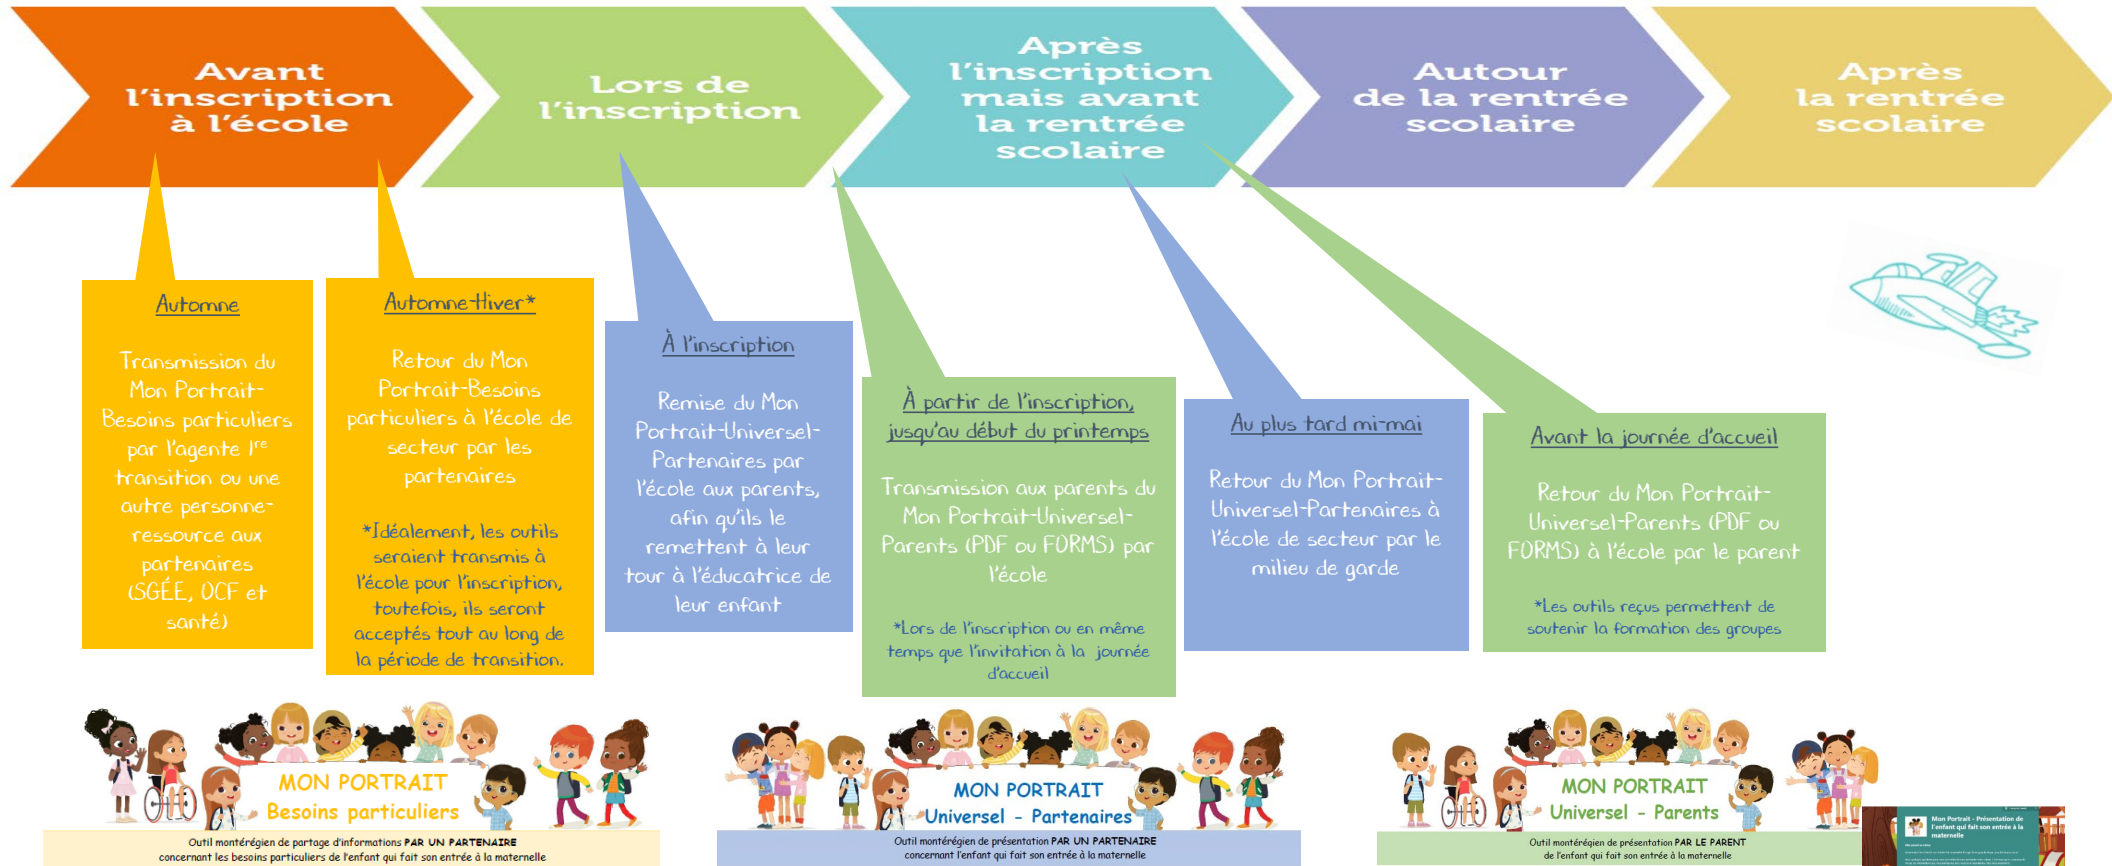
Avant l'inscription à l'école

Lors de l'inscription

Après l'inscription mais avant la rentrée scolaire

Autour de la rentrée scolaire

Après la rentrée scolaire

Automne

Transmission du Mon Portrait-Besoins particuliers par l'agente $1^{re}$ transition ou une autre personne-ressource aux partenaires (SGÉE, OCF et santé)

Automne-Hiver*

Retour du Mon Portrait-Besoins particuliers à l'école de secteur par les partenaires

*Idéalement, les outils seraient transmis à l'école pour l'inscription, toutefois, ils seront acceptés tout au long de la période de transition.

À l'inscription

Remise du Mon Portrait-Universel-Partenaires par l'école aux parents, afin qu'ils le remettent à leur tour à l'éducatrice de leur enfant

À partir de l'inscription, jusqu'au début du printemps

Transmission aux parents du Mon Portrait-Universel-Parents (PDF ou FORMS) par l'école

*Lors de l'inscription ou en même temps que l'invitation à la journée d'accueil

Au plus tard mi-mai

Retour du Mon Portrait-Universel-Partenaires à l'école de secteur par le milieu de garde

Avant la journée d'accueil

Retour du Mon Portrait-Universel-Parents (PDF ou FORMS) à l'école par le parent

*Les outils reçus permettent de soutenir la formation des groupes

MON PORTRAIT
Besoins particuliers
Outil montérégien de partage d'informations PAR UN PARTENAIRE concernant les besoins particuliers de l'enfant qui fait son entrée à la maternelle

MON PORTRAIT
Universel - Partenaires
Outil montérégien de présentation PAR UN PARTENAIRE concernant l'enfant qui fait son entrée à la maternelle

MON PORTRAIT
Universel - Parents
Outil montérégien de présentation PAR LE PARENT de l'enfant qui fait son entrée à la maternelle

Mon Portrait - Présentation de l'enfant qui fait son entrée à la maternelle